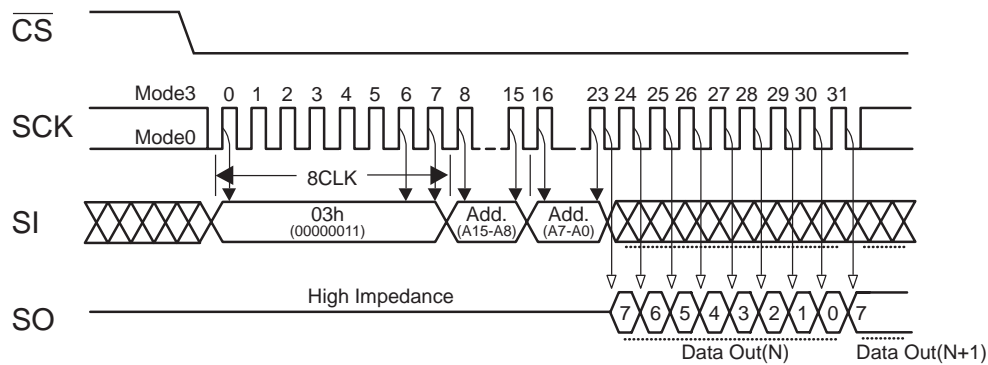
$\overline{CS}$

Mode3 0 1 2 3 4 5 6 7 8 15 16 23 24 25 26 27 28 29 30 31

SCK

Mode0

8CLK

SI

03h
(00000011)

Add.
(A15-A8)

Add.
(A7-A0)

High Impedance

SO

7 6 5 4 3 2 1 0 7

Data Out(N)

Data Out(N+1)